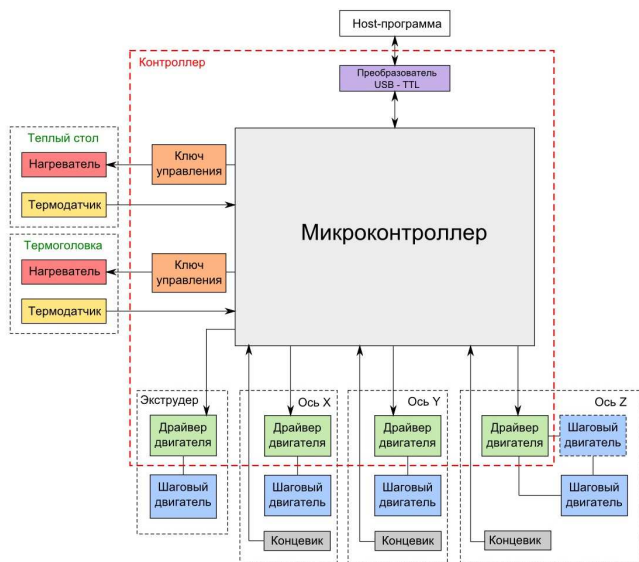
Host-программа

Контроллер

Преобразователь USB - TTL

Теплый стол

Нагреватель

Ключ управления

Термодатчик

Микроконтроллер

Термоголовка

Нагреватель

Ключ управления

Термодатчик

Экструдер

Драйвер двигателя

Шаговый двигатель

Ось X

Драйвер двигателя

Шаговый двигатель

Концевик

Ось Y

Драйвер двигателя

Шаговый двигатель

Концевик

Ось Z

Драйвер двигателя

Шаговый двигатель

Шаговый двигатель

Концевик